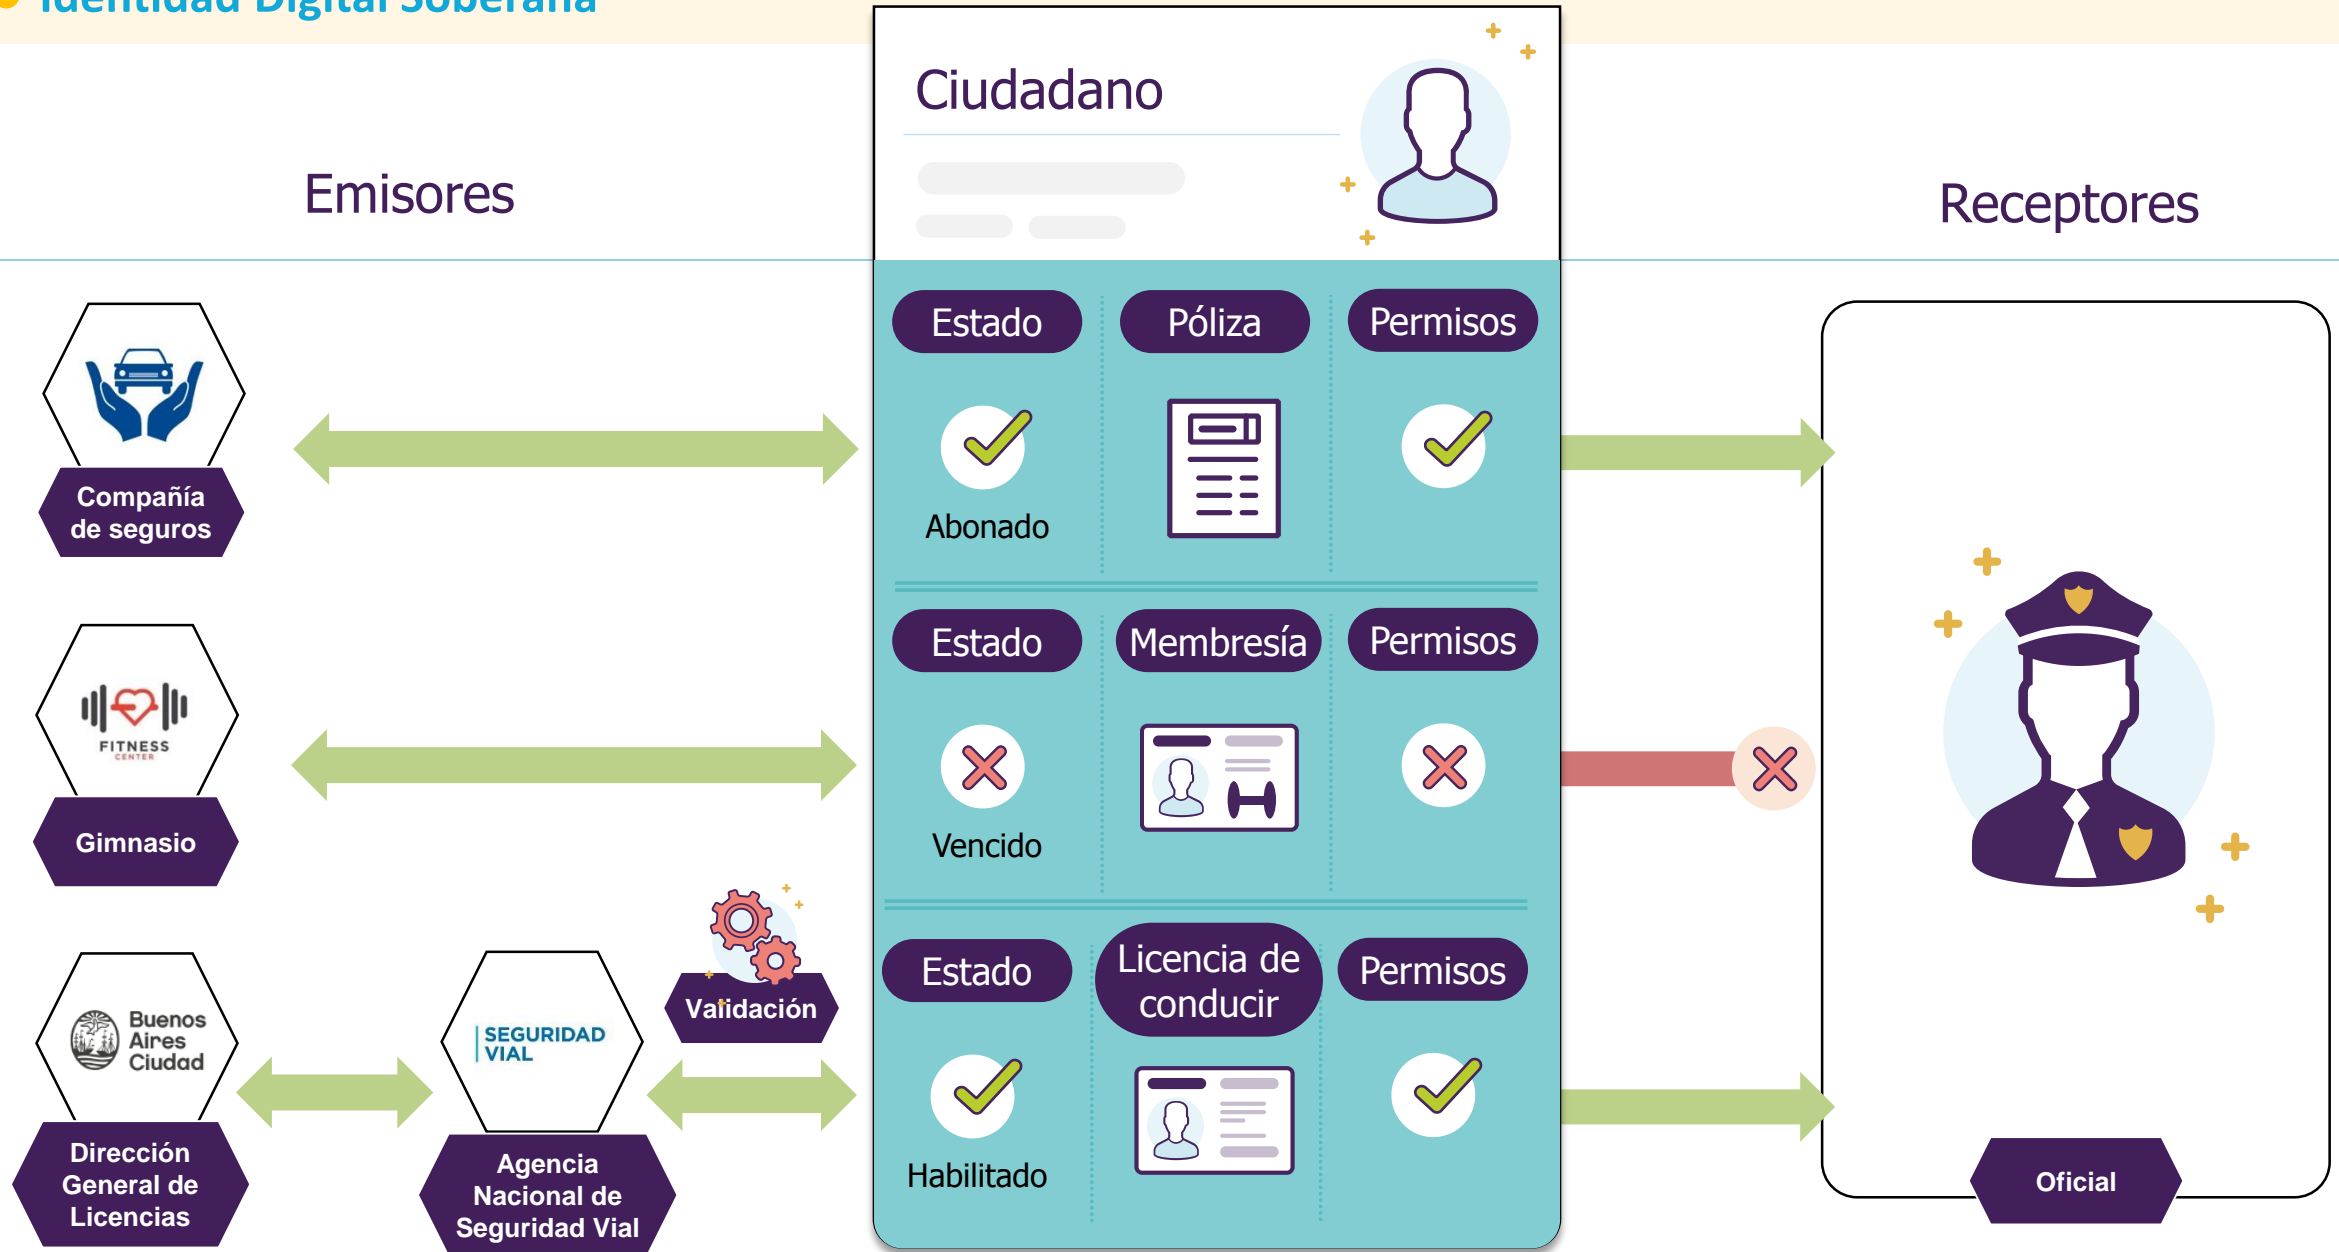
Identidad Digital Soberana

Emisores

Ciudadano

Receptores

Compañía de seguros

Estado
Abonado

Póliza

Permisos

FITNESS CENTER

Gimnasio

Estado
Vencido

Membresía

Permisos

Validación

Buenos Aires Ciudad

Dirección General de Licencias

SEGURIDAD VIAL

Agencia Nacional de Seguridad Vial

Estado
Habilitado

Licencia de conducir

Permisos

Oficial